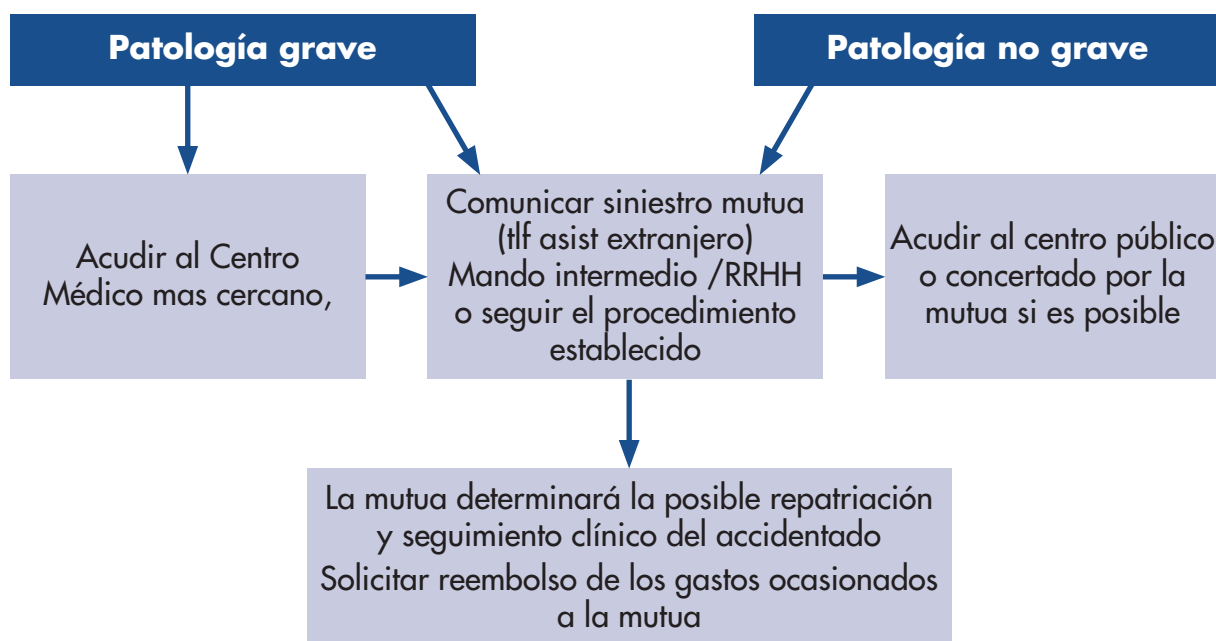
Patología grave

Patología no grave

Acudir al Centro Médico mas cercano,

Comunicar siniestro mutua (tlf asist extranjero)
Mando intermedio /RRHH o seguir el procedimiento establecido

Acudir al centro público o concertado por la mutua si es posible

La mutua determinará la posible repatriación y seguimiento clínico del accidentado
Solicitar reembolso de los gastos ocasionados a la mutua